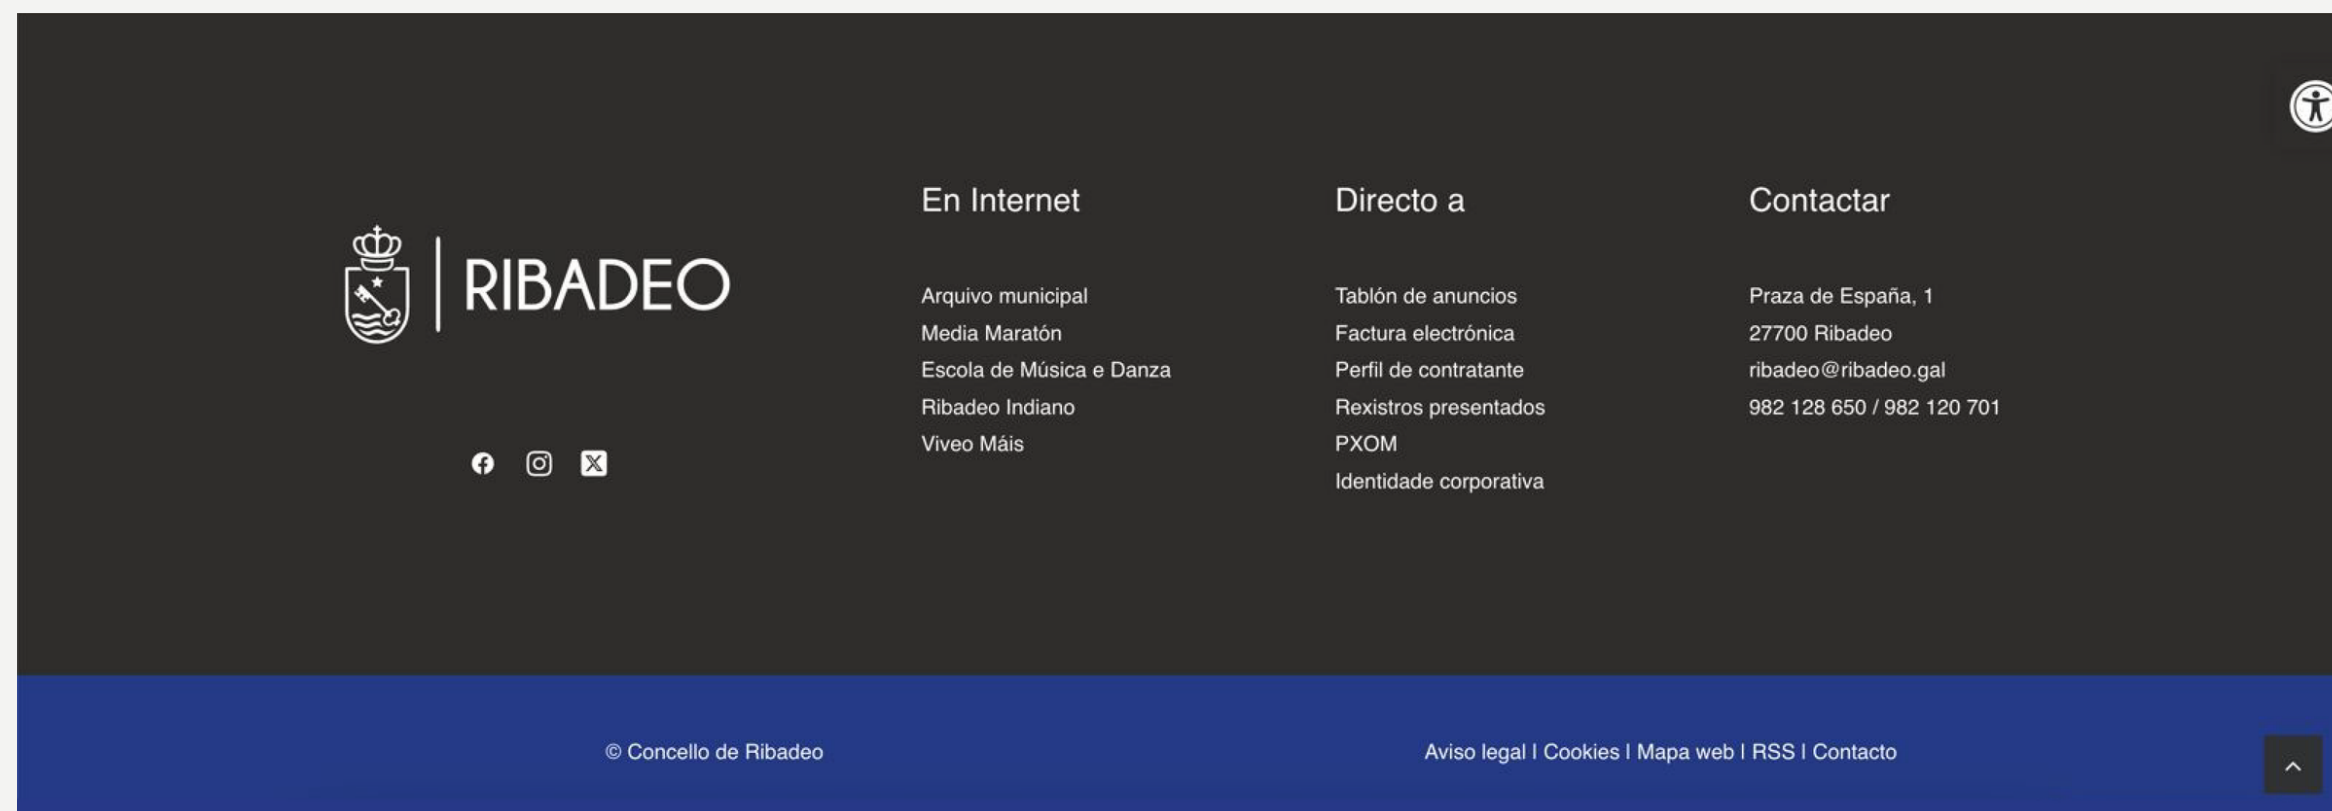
RIBADEO

En Internet

Arquivo municipal
Media Maratón
Escola de Música e Danza
Ribadeo Indiano
Viveo Máis

Directo a

Tablón de anuncios
Factura electrónica
Perfil de contratante
Rexistros presentados
PXOM
Identidade corporativa

Contactar

Praza de España, 1
27700 Ribadeo
ribadeo@ribadeo.gal
982 128 650 / 982 120 701

© Concello de Ribadeo

Aviso legal I Cookies I Mapa web I RSS I Contacto